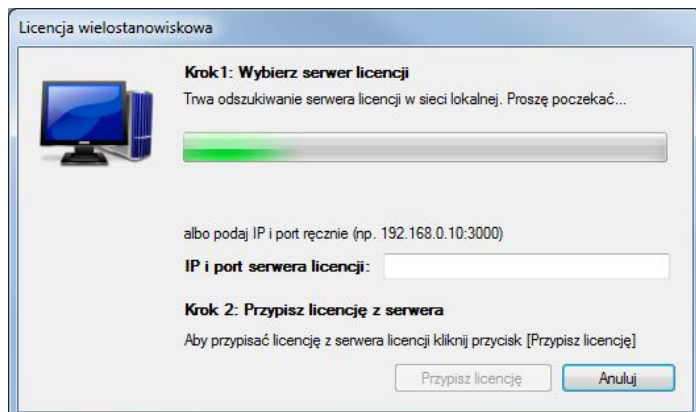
Licencja wielostanowiskowa

Krok1: Wybierz serwer licencji

Trwa odszukiwanie serwera licencji w sieci lokalnej. Proszę poczekać...

albo podaj IP i port ręcznie (np. 192.168.0.10:3000)

IP i port serwera licencji:

Krok 2: Przypisz licencję z serwera

Aby przypisać licencję z serwera licencji kliknij przycisk [Przypisz licencję]

Przypisz licencję

Anuluj